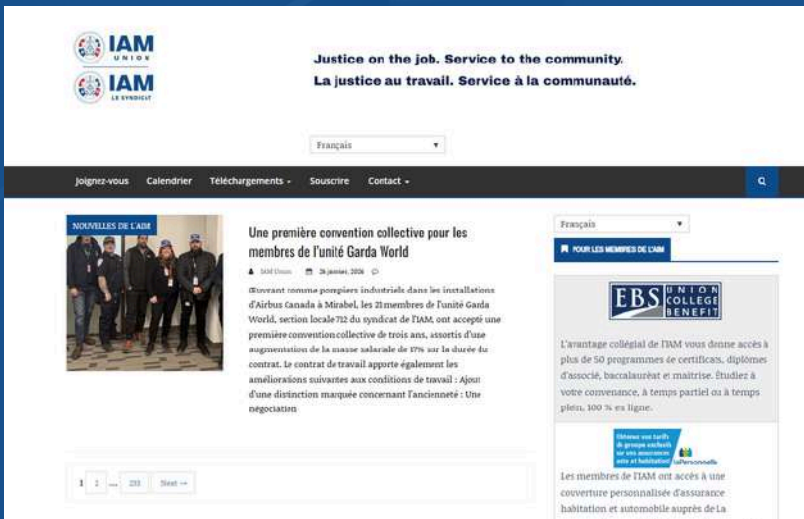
IAM UNION
IAM LE SYNDICAT

Justice on the job. Service to the community.
La justice au travail. Service à la communauté.

Français

Joignez-vous Calendrier Téléchargements Souscrire Contact

NOUVELLES DE L'AIM

Une première convention collective pour les membres de l'unité Garda World

IAM Union 26 janvier, 2016

Œuvrant comme pompiers industriels dans les installations d'Airbus Canada à Mirabel, les 21 membres de l'unité Garda World, section locale 712 du syndicat de l'AIM, ont accepté une première convention collective de trois ans, assortis d'une augmentation de la masse salariale de 17% sur la durée du contrat. Le contrat de travail apporte également les améliorations suivantes aux conditions de travail : Ajout d'une distinction marquée concernant l'ancienneté : Une négociation

1 2 ... 233 Next →

Français

POUR LES MEMBRES DE L'AIM

EBS UNION COLLEGE BENEFIT

L'avantage collégial de l'AIM vous donne accès à plus de 50 programmes de certificats, diplômes d'associé, baccalauréat et maîtrise. Étudiez à votre convenance, à temps partiel ou à temps plein, 100 % en ligne.

Obtenez vos tarifs de groupe exclusifs sur vos assurances auto et habitation! laPersonnelle

Les membres de l'IAM ont accès à une couverture personnalisée d'assurance habitation et automobile auprès de La